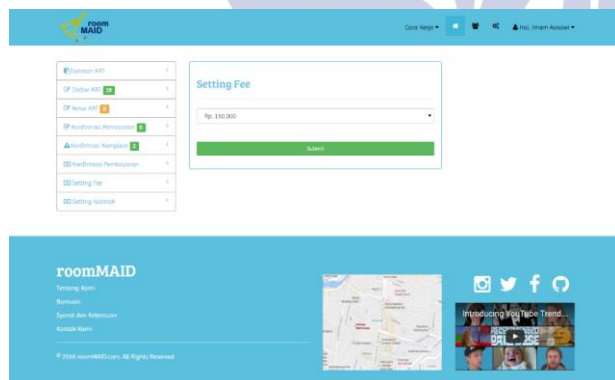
room MAID

Cara Kerja ▾

Hai, Imam Asinowi ▾

Formulir ART

Daftar ART 19

Retur ART 0

Konfirmasi Pemesanan 0

Konfirmasi Komplain 2

Konfirmasi Pembayaran

Setting Fee

Setting Kontak

Setting Fee

Rp. 150.000

Submit

roomMAID

Tentang Kami

Bantuan

Syarat dan Ketentuan

Kontak Kami

© 2016 roomMAID.com. All Rights Reserved

Introducing YouTube Trend...